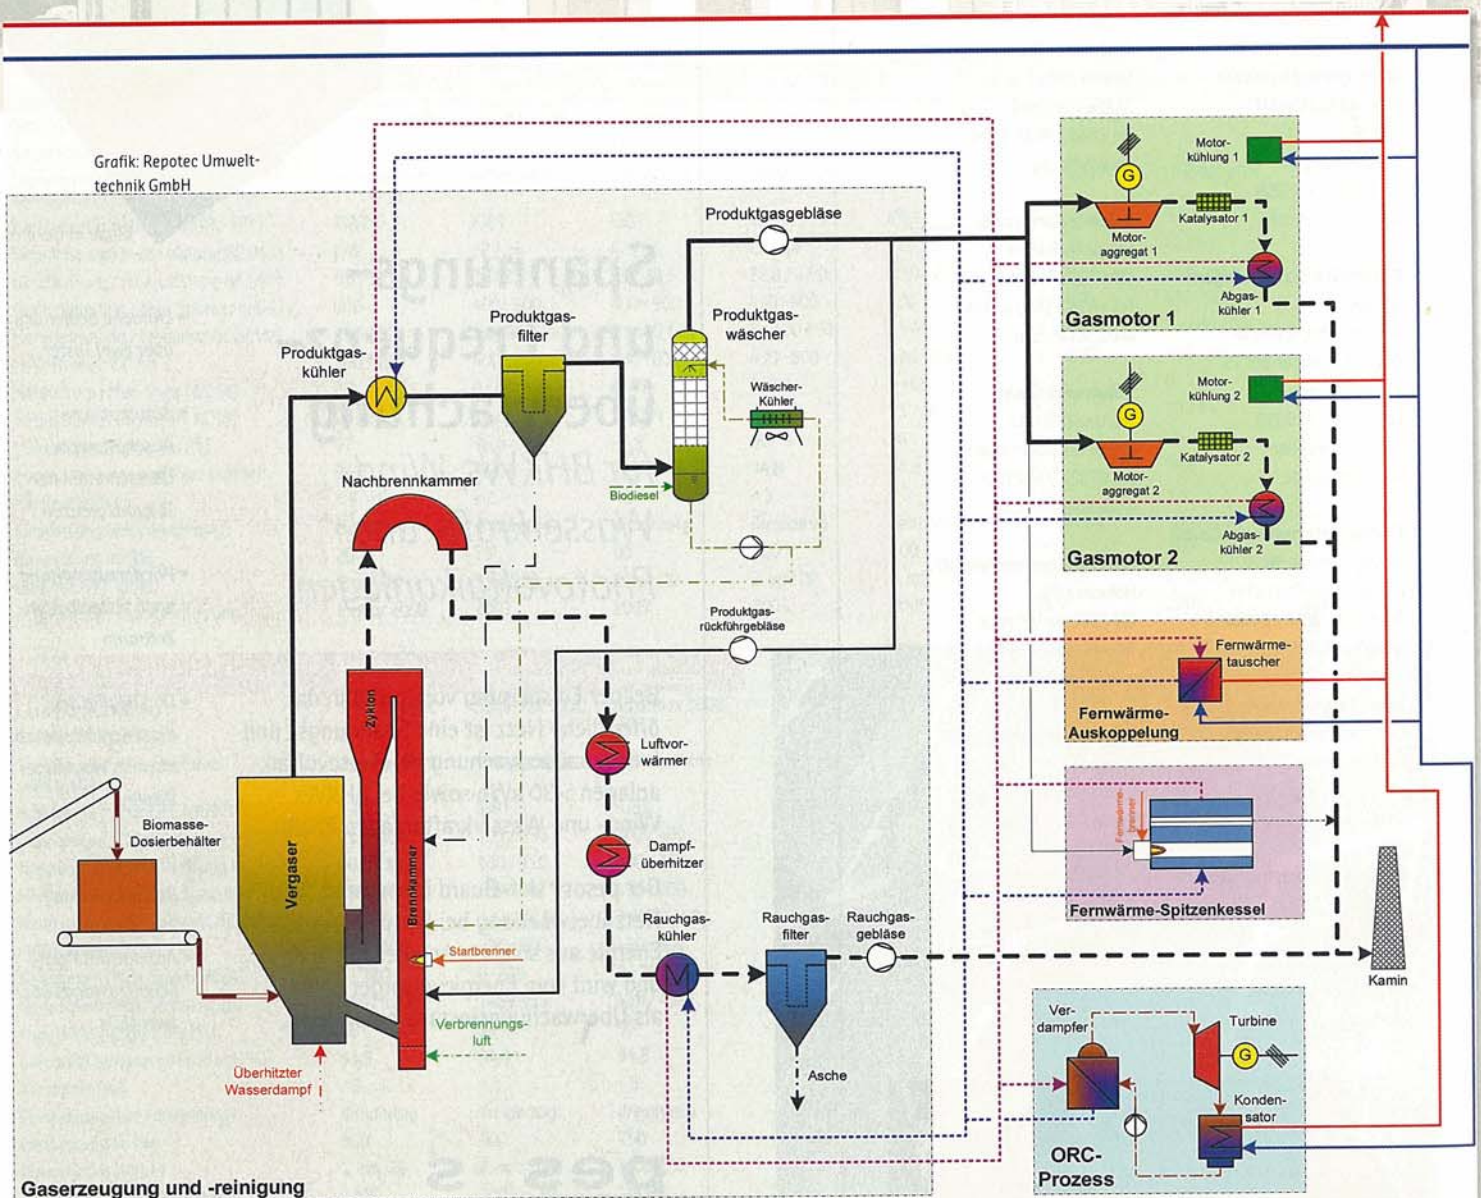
Grafik: Repotec Umwelttechnik GmbH

Produktgasgebläse

Produktgasfilter

Produktgaswäscher

Produktgaskühler

Wäscher-Kühler

Biodiesel

Nachbrennkammer

Produktgasrückführgebläse

Zyklon

Luftvorwärmer

Dampfüberhitzer

Biomasse-Dosierbehälter

Vergaser

Brennkammer

Startbrenner

Rauchgaskühler

Rauchgasfilter

Rauchgasgebläse

Verbrennungsluft

Überhitzter Wasserdampf

Asche

Gaserzeugung und -reinigung

Motorkühlung 1

Katalysator 1

Motoraggregat 1

Abgaskühler 1

Gasmotor 1

Motorkühlung 2

Katalysator 2

Motoraggregat 2

Abgaskühler 2

Gasmotor 2

Fernwärmetauscher

Fernwärme-Auskoppelung

Fernwärmebrenner

Fernwärme-Spitzenkessel

Kamin

Verdampfer

Turbine

Kondensator

ORC-Prozess